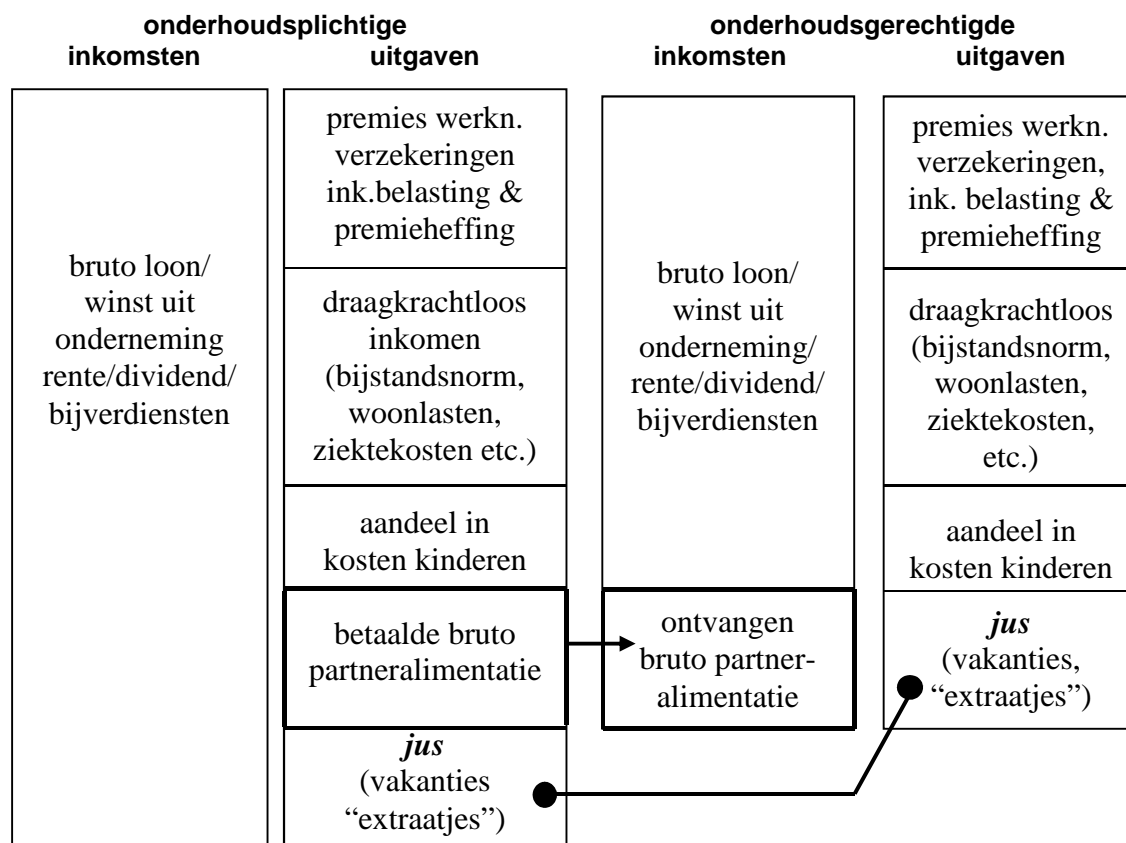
onderhoudsplichtige
inkomsten uitgaven

onderhoudsgerechtigde
inkomsten uitgaven

bruto loon/ winst uit onderneming rente/dividend/ bijverdiensten

premies werkn. verzekeringen ink.belasting & premieheffing

draagkrachtloos inkomen (bijstandsnorm, woonlasten, ziektekosten etc.)

aandeel in kosten kinderen

betaalde bruto partneralimentatie

*jus* (vakanties "extraatjes")

bruto loon/ winst uit onderneming/ rente/dividend/ bijverdiensten

ontvangen bruto partner-alimentatie

premies werkn. verzekeringen, ink. belasting & premieheffing

draagkrachtloos (bijstandsnorm, woonlasten, ziektekosten, etc.)

aandeel in kosten kinderen

*jus* (vakanties, "extraatjes")